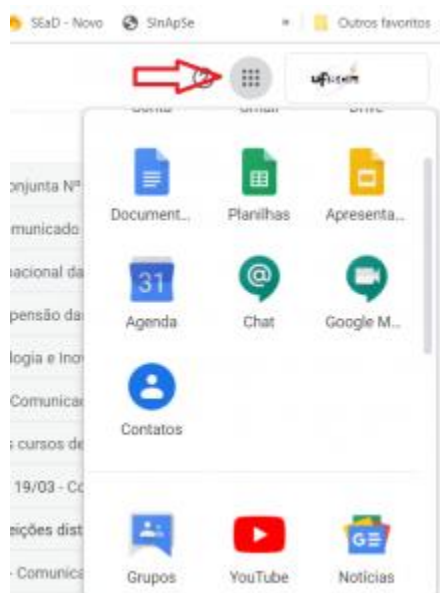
SEaD - Novo SInApSe » Outros favoritos

ufscar

Conta Gmail Drive

onjunta Nº
municado
nacional da
pensão da
logia e Inov
Comunica
s cursos de
19/03 - Co
eições dist
- Comunica

Document... Planilhas Apresenta...

31
Agenda Chat Google M...

Contatos

Grupos YouTube Notícias